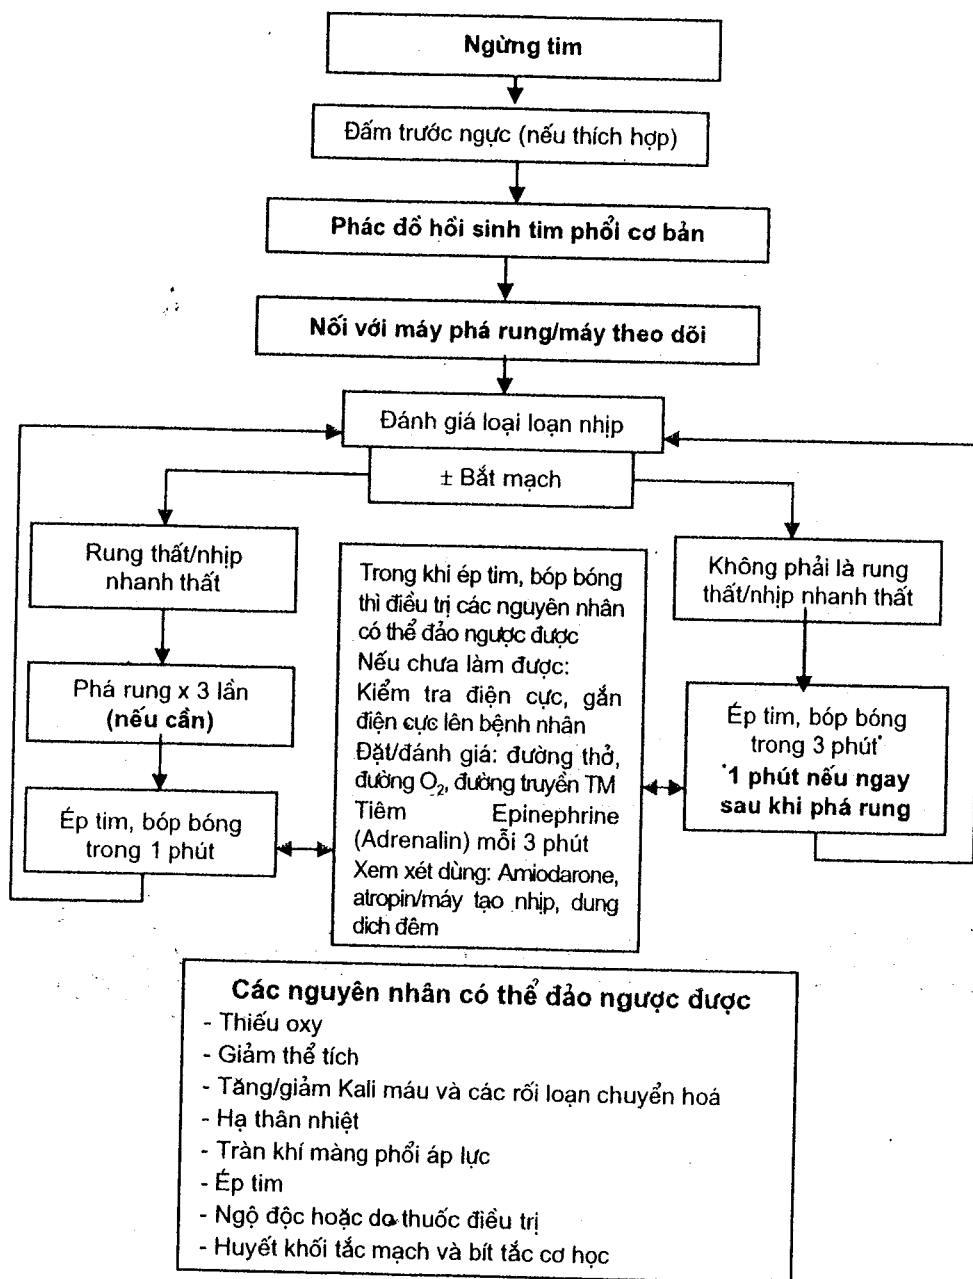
Ngừng tim

Đấm trước ngực (nếu thích hợp)

Phác đồ hồi sinh tim phổi cơ bản

Nối với máy phá rung/máy theo dõi

Đánh giá loại loạn nhịp

± Bắt mạch

Rung thất/nhịp nhanh thất

Phá rung x 3 lần (nếu cần)

Ép tim, bóp bóng trong 1 phút

Trong khi ép tim, bóp bóng thì điều trị các nguyên nhân có thể đảo ngược được
Nếu chưa làm được:
Kiểm tra điện cực, gắn điện cực lên bệnh nhân
Đặt/đánh giá: đường thở, đường $O_2$, đường truyền TM
Tiêm Epinephrine (Adrenalin) mỗi 3 phút
Xem xét dùng: Amiodarone, atropin/máy tạo nhịp, dung dịch đệm

Không phải là rung thất/nhịp nhanh thất

Ép tim, bóp bóng trong 3 phút*
*1 phút nếu ngay sau khi phá rung

Các nguyên nhân có thể đảo ngược được
- Thiếu oxy
- Giảm thể tích
- Tăng/giảm Kali máu và các rối loạn chuyển hoá
- Hạ thân nhiệt
- Tràn khí màng phổi áp lực
- Ép tim
- Ngộ độc hoặc do thuốc điều trị
- Huyết khối tắc mạch và bít tắc cơ học